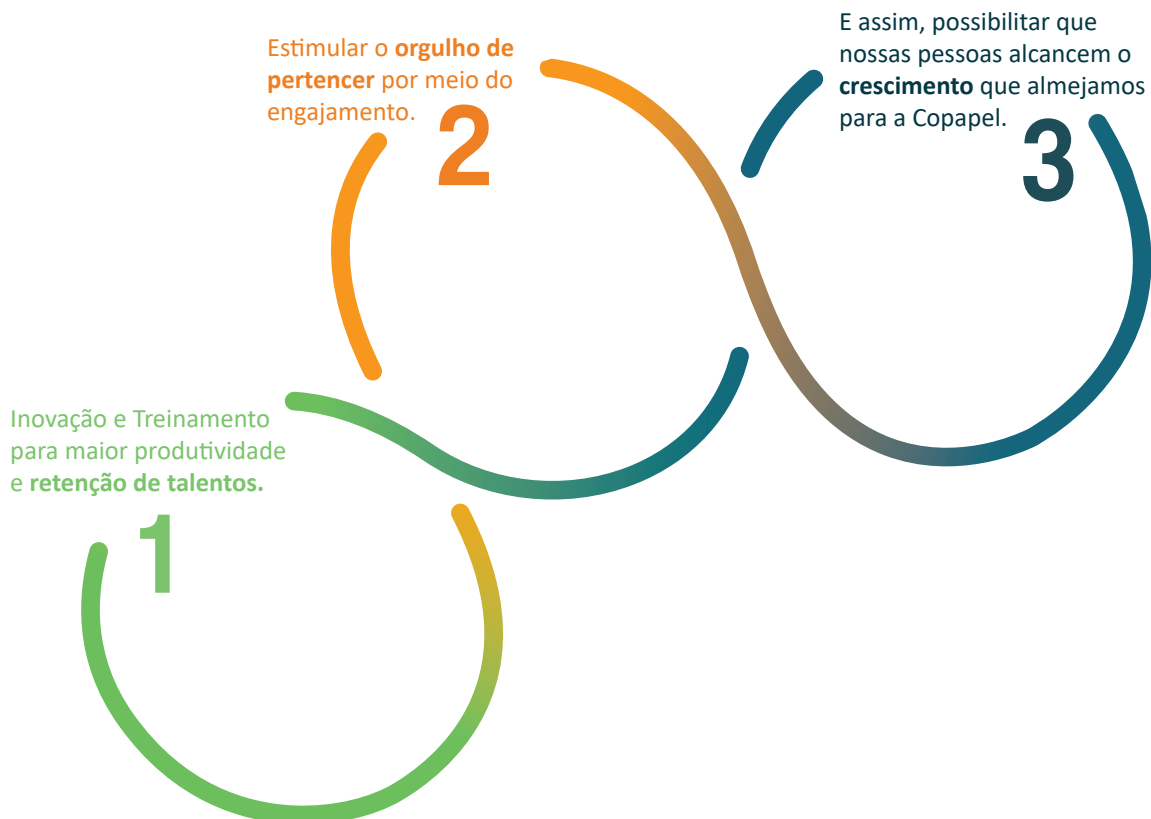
Estimular o **orgulho de pertencer** por meio do engajamento.

2

E assim, possibilitar que nossas pessoas alcancem o **crescimento** que almejamos para a Copapel.

3

Inovação e Treinamento para maior produtividade e **retenção de talentos.**

1